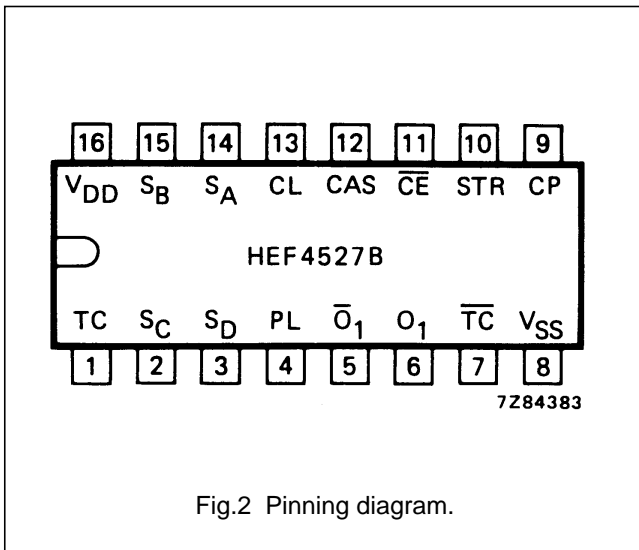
16 15 14 13 12 11 10 9

$V_{DD}$ $S_B$ $S_A$ CL CAS $\overline{CE}$ STR CP

HEF4527B

TC $S_C$ $S_D$ PL $\overline{O}_1$ $O_1$ $\overline{TC}$ $V_{SS}$

1 2 3 4 5 6 7 8

7Z84383

Fig.2 Pinning diagram.